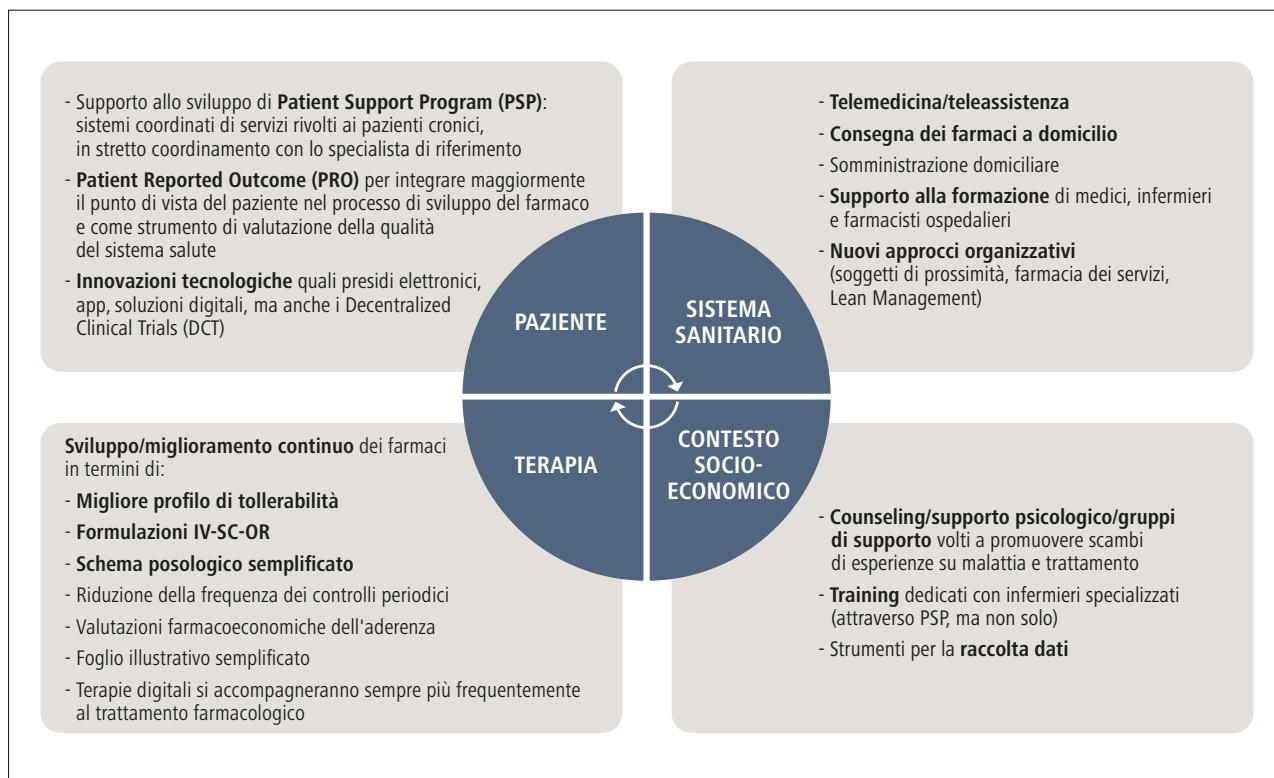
- Supporto allo sviluppo di **Patient Support Program (PSP)**: sistemi coordinati di servizi rivolti ai pazienti cronici, in stretto coordinamento con lo specialista di riferimento

- **Patient Reported Outcome (PRO)** per integrare maggiormente il punto di vista del paziente nel processo di sviluppo del farmaco e come strumento di valutazione della qualità del sistema salute

- **Innovazioni tecnologiche** quali presidi elettronici, app, soluzioni digitali, ma anche i Decentralized Clinical Trials (DCT)

- **Telemedicina/teleassistenza**

- **Consegna dei farmaci a domicilio**

- Somministrazione domiciliare

- **Supporto alla formazione** di medici, infermieri e farmacisti ospedalieri

- **Nuovi approcci organizzativi** (soggetti di prossimità, farmacia dei servizi, Lean Management)

PAZIENTE

SISTEMA SANITARIO

TERAPIA

CONTESTO SOCIO-ECONOMICO

**Sviluppo/miglioramento continuo** dei farmaci in termini di:

- **Migliore profilo di tollerabilità**

- **Formulazioni IV-SC-OR**

- **Schema posologico semplificato**

- Riduzione della frequenza dei controlli periodici

- Valutazioni farmacoeconomiche dell'aderenza

- Foglio illustrativo semplificato

- Terapie digitali si accompagneranno sempre più frequentemente al trattamento farmacologico

- **Counseling/supporto psicologico/gruppi di supporto** volti a promuovere scambi di esperienze su malattia e trattamento

- **Training** dedicati con infermieri specializzati (attraverso PSP, ma non solo)

- Strumenti per la **raccolta dati**